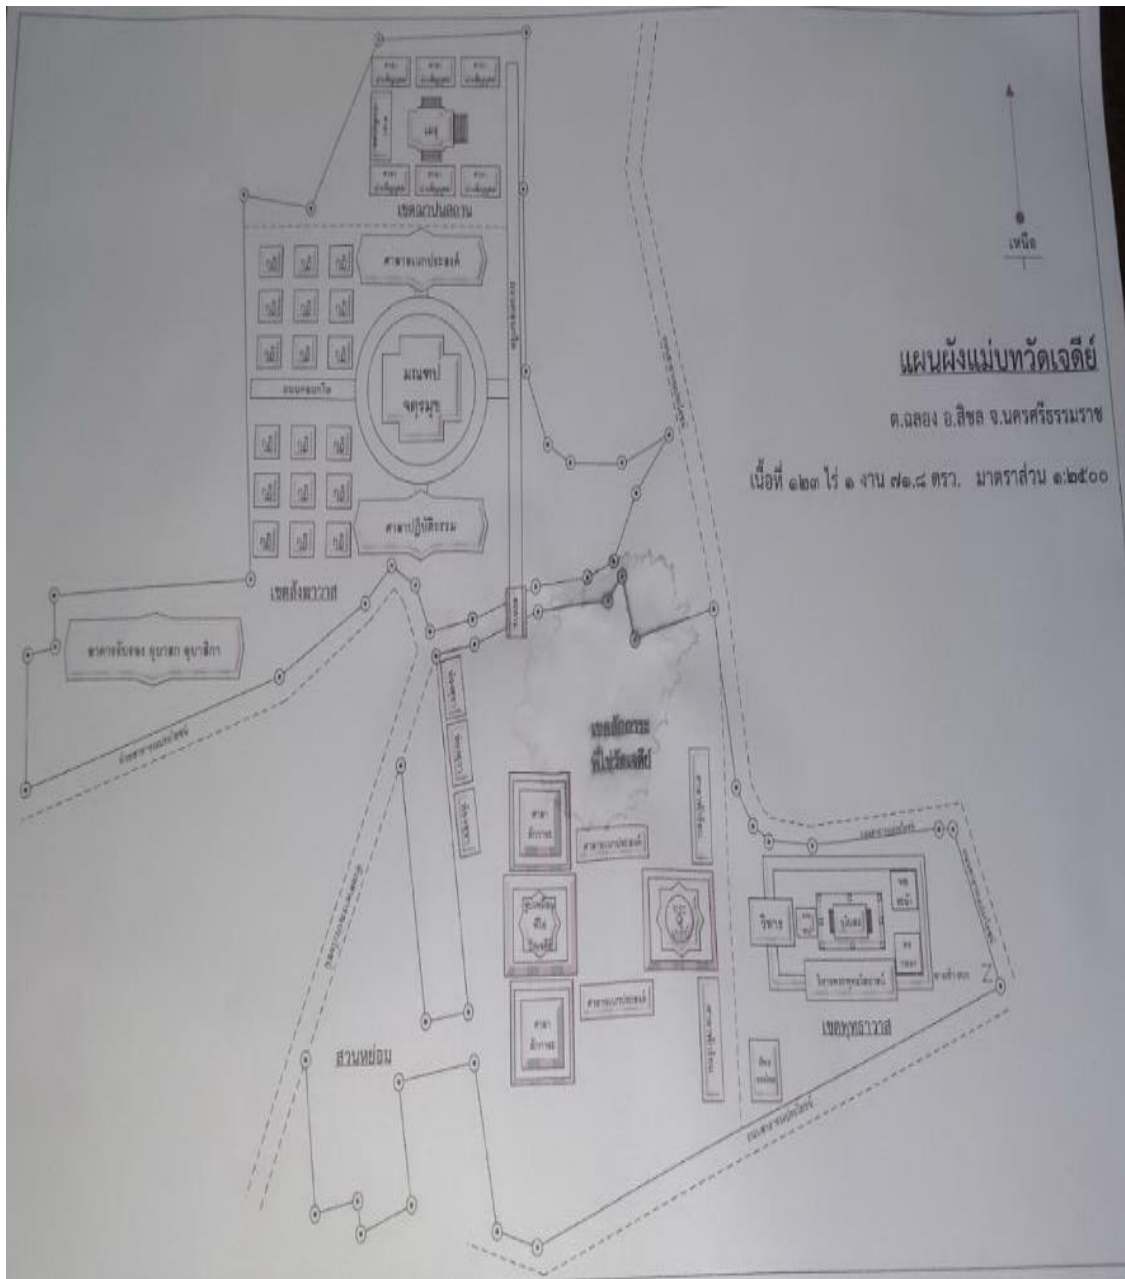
แผนผังแม่บทวัดเจดีย์

ต.ฉลอง อ.สิชล จ.นครศรีธรรมราช

เนื้อที่ ๑๒๓ ไร่ ๑ งาน ๗๑.๘ ตรว. มาตราส่วน ๑:๒๕๐๐

เหนือ

เขตฌาปนสถาน

เมรุ

ศาลาอเนกประสงค์

มณฑป จตุรมุข

ศาลาปฏิบัติธรรม

กุฏิ

เขตสังฆาวาส

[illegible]

เขตสาธารณะ ที่ไอ้ไข่วัดเจดีย์

ศาลา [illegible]

ศาลาอเนกประสงค์

วิหาร

อุโบสถ

เขตพุทธาวาส

สวนหย่อม